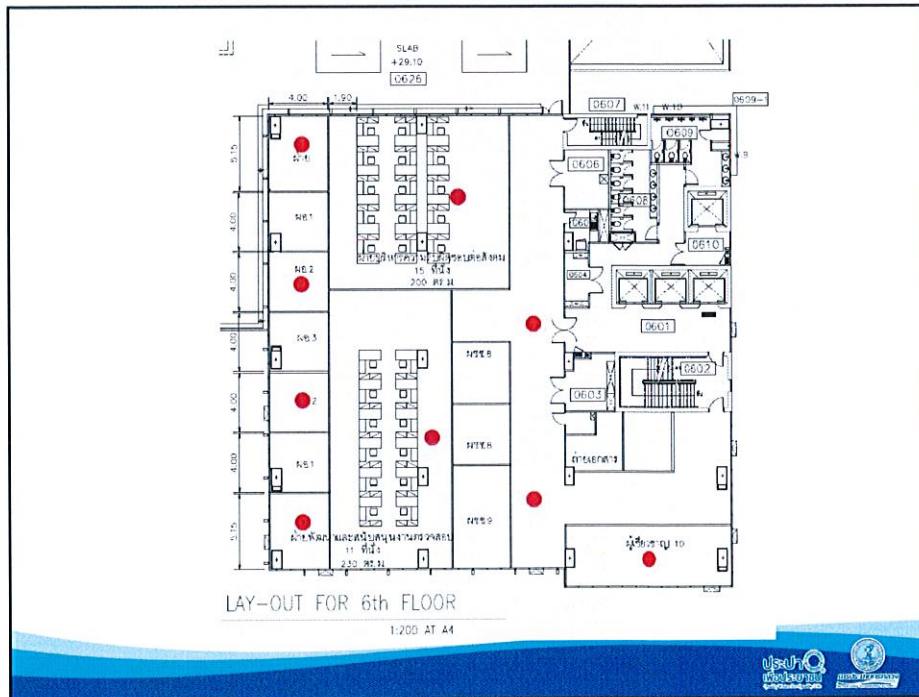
SLAB
+29.10
0626

4.00 1.90

0607 W.11 W.10 0609

0609

0606

0605

0610

0604

0601

0602

0603

ผช.1

ผช.2

ผช.3

ผช.2

ผช.1

ฝ่ายบริหารงานประชาสัมพันธ์และเครือข่ายสังคม
15 ที่นั่ง
200 ตร.ม.

ผชช.8

ผชช.8

ผชช.9

ฝ่ายพัฒนาและสนับสนุนงานตรวจสอบ
11 ที่นั่ง
230 ตร.ม.

ห้องเอกสาร

ผู้เชี่ยวชาญ 10

5.15 4.00 4.00 4.00 4.00 4.00 5.15

LAY-OUT FOR 6th FLOOR
1:200 AT A4

ประปาฯ เพื่อประชาชน